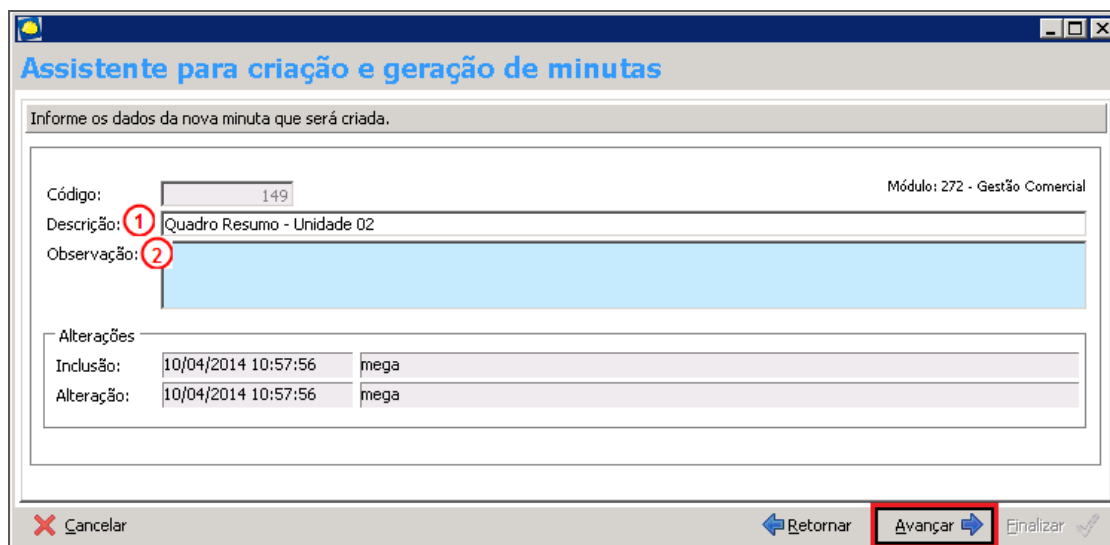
Assistente para criação e geração de minutas

Informe os dados da nova minuta que será criada.

Código: 149

Módulo: 272 - Gestão Comercial

Descrição: 1 Quadro Resumo - Unidade 02

Observação: 2

Alterações

Inclusão: 10/04/2014 10:57:56 mega

Alteração: 10/04/2014 10:57:56 mega

Cancelar

Retornar

Avançar

Finalizar